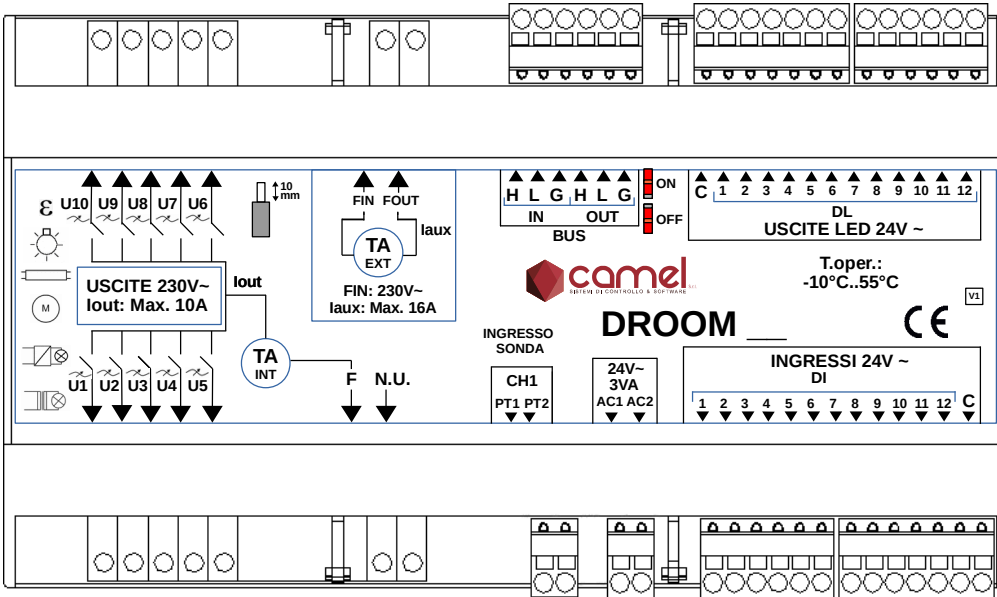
ε U10 U9 U8 U7 U6

10 mm

FIN FOUT

Iaux

TA
EXT

FIN: 230V~
Iaux: Max. 16A

H L G H L G
IN OUT
BUS

ON

OFF

C 1 2 3 4 5 6 7 8 9 10 11 12
DL
USCITE LED 24V ~

USCITE 230V~
Iout: Max. 10A

Iout

M

camel
SISTEMI DI CONTROLLO & SOFTWARE

T.oper.:
-10°C..55°C

V1

DROOM __

CE

TA
INT

INGRESSO
SONDA

CH1
PT1 PT2

24V~
3VA
AC1 AC2

INGRESSI 24V ~
DI

1 2 3 4 5 6 7 8 9 10 11 12 C

U1 U2 U3 U4 U5

F N.U.